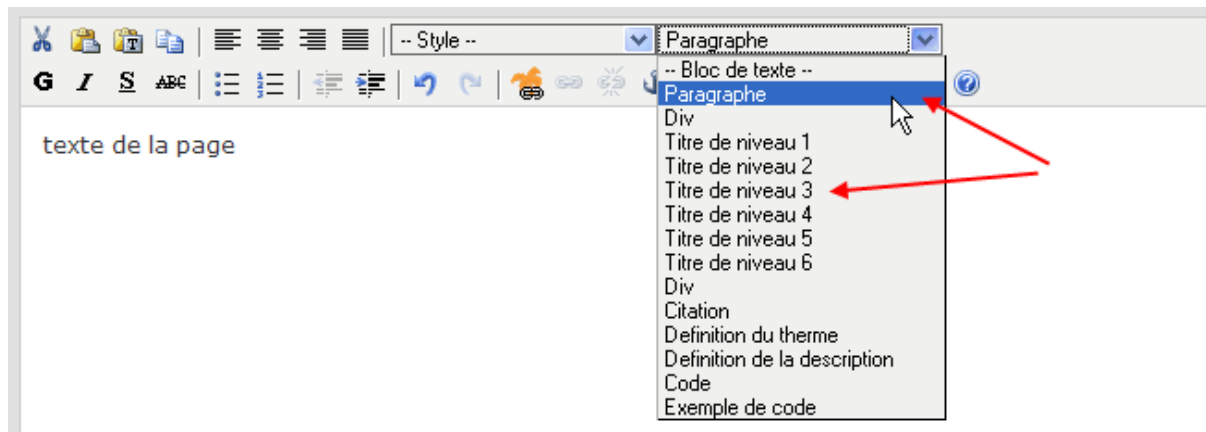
-- Style --
Paragraphe
G I S ABC
-- Bloc de texte --
Paragraphe
Div
Titre de niveau 1
Titre de niveau 2
Titre de niveau 3
Titre de niveau 4
Titre de niveau 5
Titre de niveau 6
Div
Citation
Definition du therme
Definition de la description
Code
Exemple de code

texte de la page